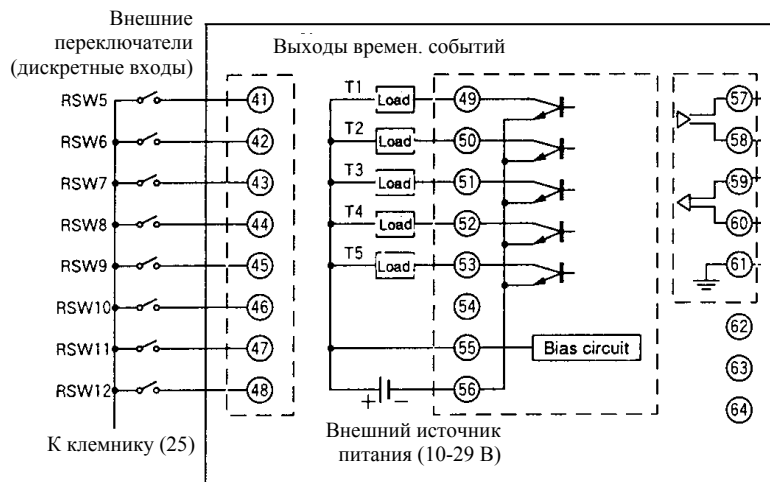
Внешние переключатели (дискретные входы)

Выходы времен. событий

RSW5
RSW6
RSW7
RSW8
RSW9
RSW10
RSW11
RSW12

41
42
43
44
45
46
47
48

T1
T2
T3
T4
T5

Load
Load
Load
Load
Load

49
50
51
52
53
54
55
56

Bias circuit

+ −

57
58
59
60
61
62
63
64

К клемнику (25)

Внешний источник питания (10-29 В)